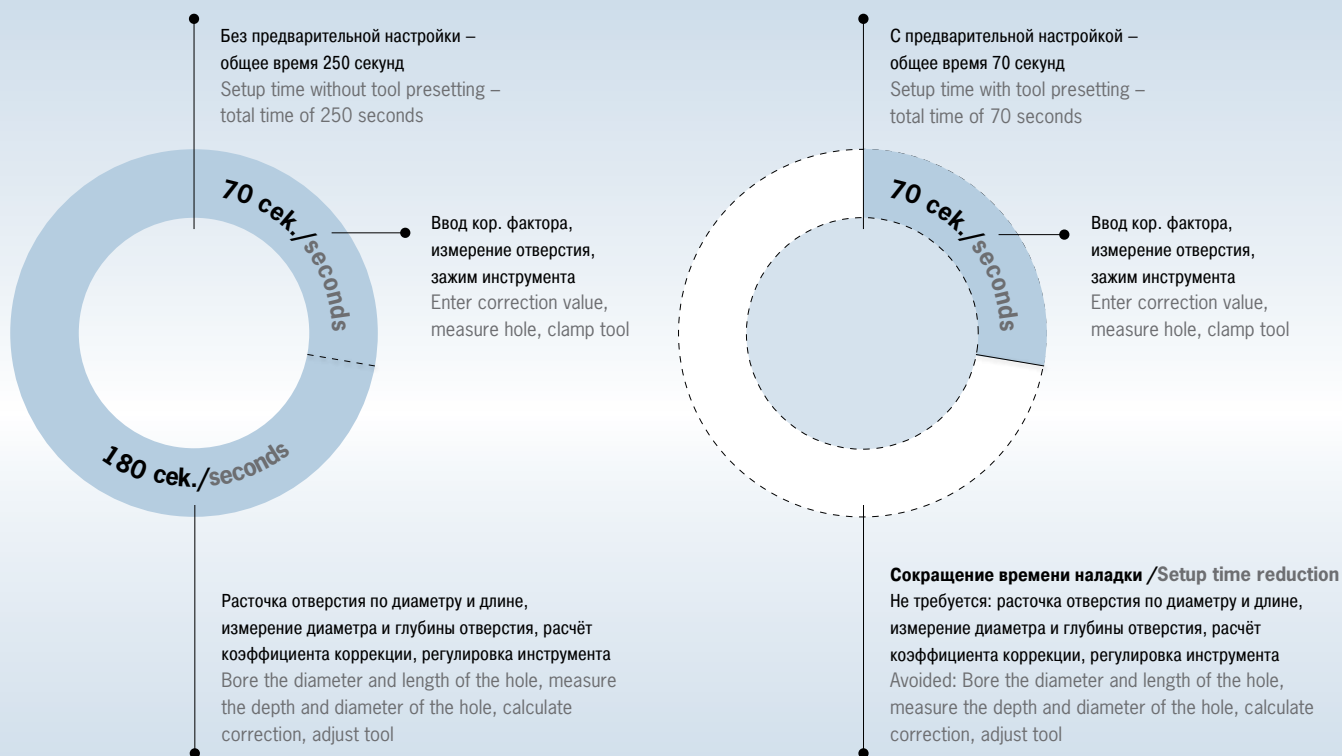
Без предварительной настройки – общее время 250 секунд
Setup time without tool presetting – total time of 250 seconds

70 сек./seconds

Ввод кор. фактора, измерение отверстия, зажим инструмента
Enter correction value, measure hole, clamp tool

180 сек./seconds

Расточка отверстия по диаметру и длине, измерение диаметра и глубины отверстия, расчёт коэффициента коррекции, регулировка инструмента
Bore the diameter and length of the hole, measure the depth and diameter of the hole, calculate correction, adjust tool

С предварительной настройкой – общее время 70 секунд
Setup time with tool presetting – total time of 70 seconds

70 сек./seconds

Ввод кор. фактора, измерение отверстия, зажим инструмента
Enter correction value, measure hole, clamp tool

Сокращение времени наладки /Setup time reduction
Не требуется: расточка отверстия по диаметру и длине, измерение диаметра и глубины отверстия, расчёт коэффициента коррекции, регулировка инструмента
Avoided: Bore the diameter and length of the hole, measure the depth and diameter of the hole, calculate correction, adjust tool